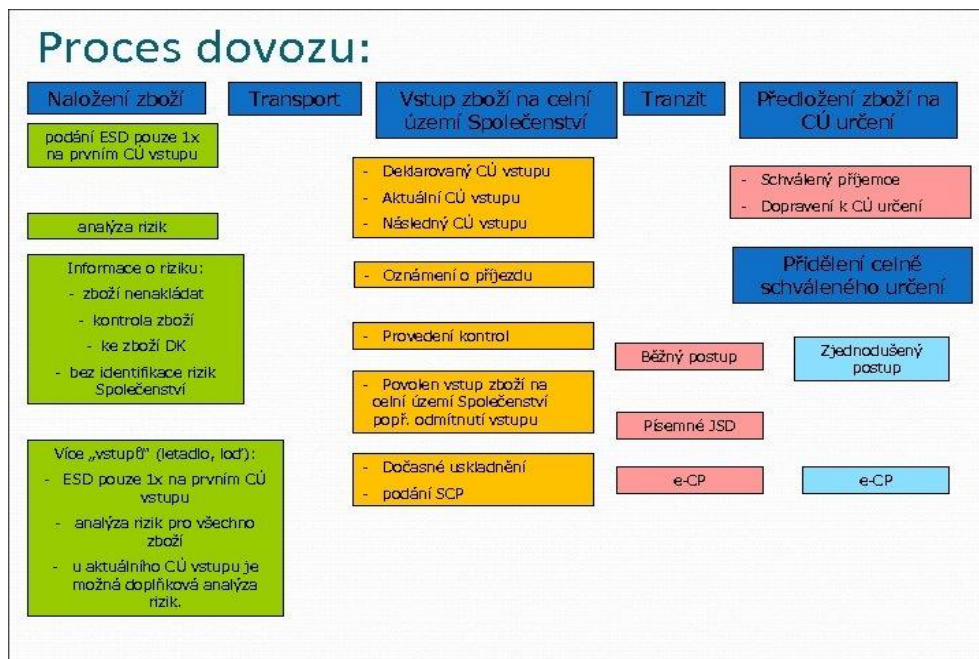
Proces dovozu:

Naložení zboží

Transport

Vstup zboží na celní území Společenství

Tranzit

Předložení zboží na CÚ určení

podání ESD pouze 1x na prvním CÚ vstupu

analýza rizik

Informace o riziku:
- zboží nenakládat
- kontrola zboží
- ke zboží DK
- bez identifikace rizik Společenství

Více „vstupů" (letadlo, loď):
- ESD pouze 1x na prvním CÚ vstupu
- analýza rizik pro všechno zboží
- u aktuálního CÚ vstupu je možná doplňková analýza rizik.

- Deklarovaný CÚ vstupu
- Aktuální CÚ vstupu
- Následný CÚ vstupu

- Oznámení o příjezdu

- Provedení kontrol

- Povolen vstup zboží na celní území Společenství popř. odmítnutí vstupu

- Dočasné uskladnění
- podání SCP

- Schválený příjemce
- Dopravení k CÚ určení

Přidělení celně schváleného určení

Běžný postup

Zjednodušený postup

Písemné JSD

e-CP

e-CP